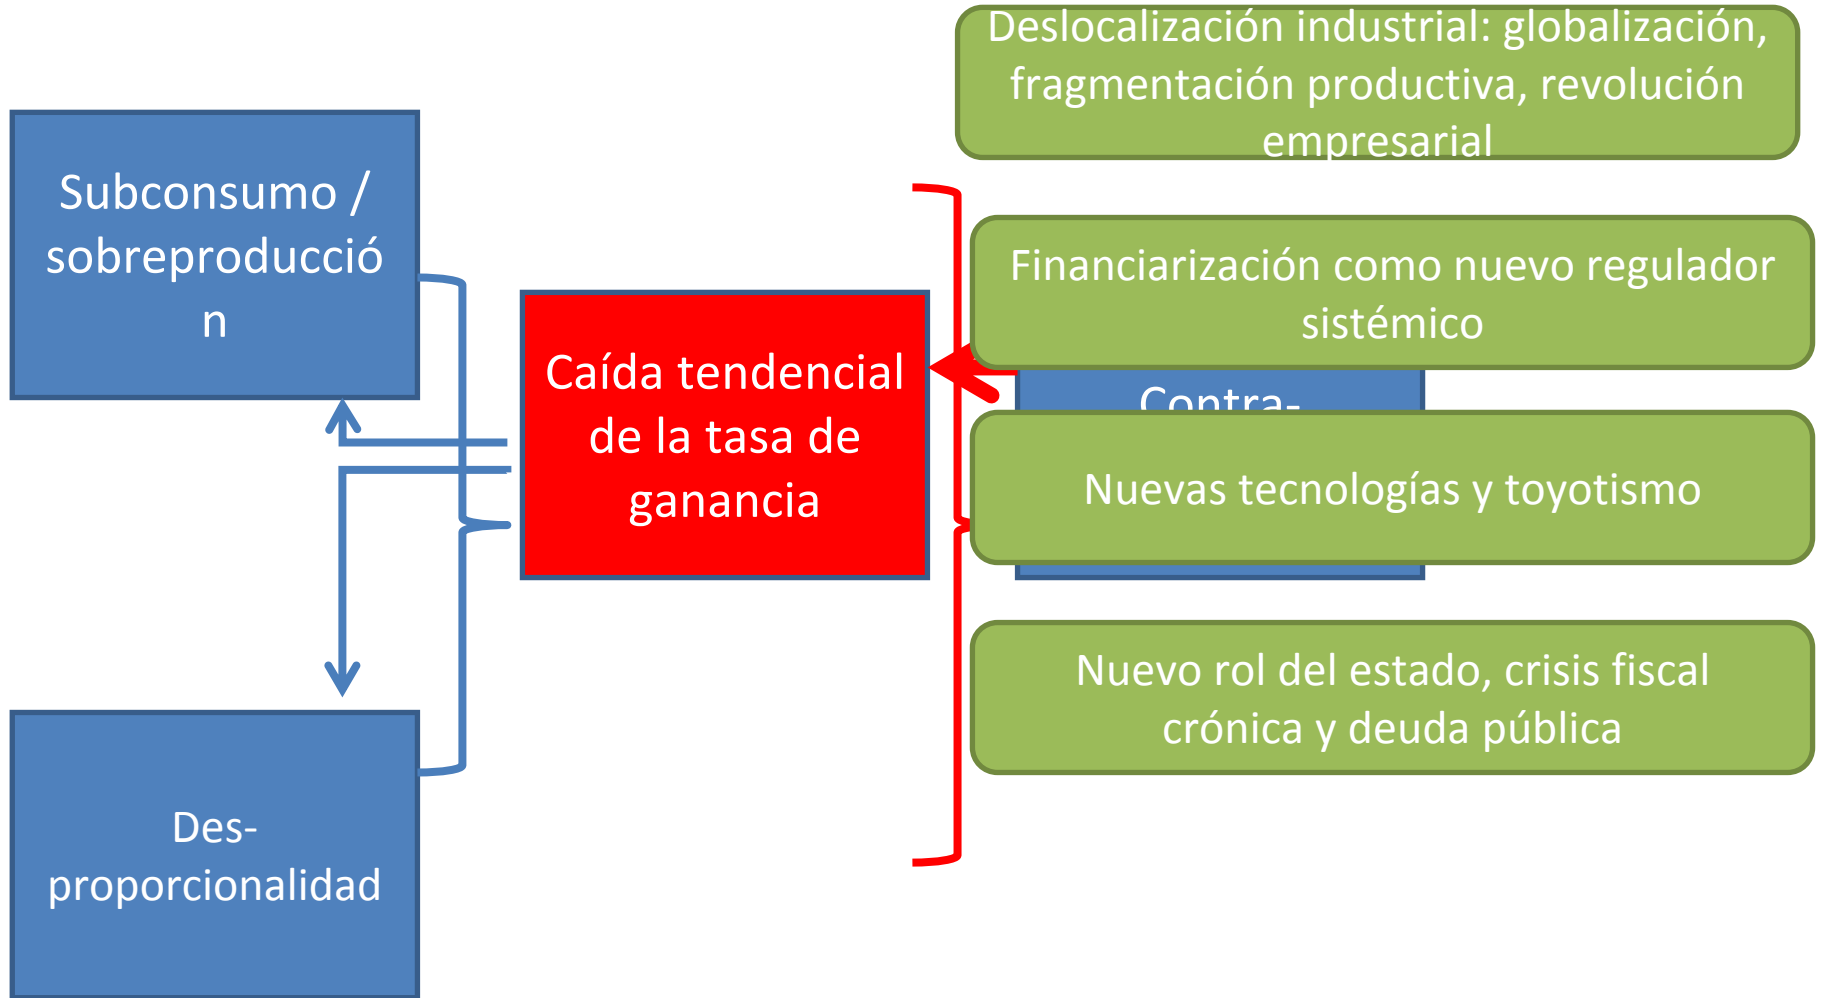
Deslocalización industrial: globalización, fragmentación productiva, revolución empresarial

Subconsumo / sobreproducción

Financiarización como nuevo regulador sistémico

Caída tendencial de la tasa de ganancia

Contra-

Nuevas tecnologías y toyotismo

Nuevo rol del estado, crisis fiscal crónica y deuda pública

Des-proporcionalidad